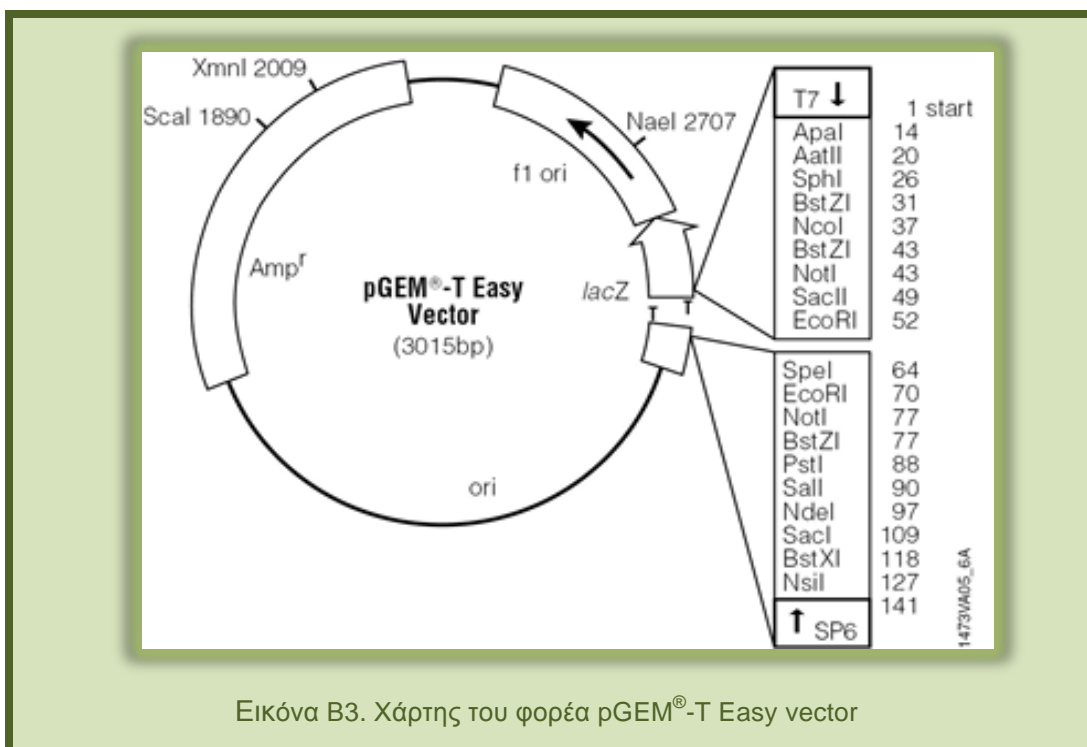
XmnI 2009

ScaI 1890

NaeI 2707

f1 ori

Amp$^r$

pGEM®-T Easy Vector (3015bp)

lacZ

T T

ori

| | |
|---|---|
| T7 ↓ | 1 start |
| ApaI | 14 |
| AatII | 20 |
| SphI | 26 |
| BstZI | 31 |
| NcoI | 37 |
| BstZI | 43 |
| NotI | 43 |
| SacII | 49 |
| EcoRI | 52 |

| | |
|---|---|
| SpeI | 64 |
| EcoRI | 70 |
| NotI | 77 |
| BstZI | 77 |
| PstI | 88 |
| SalI | 90 |
| NdeI | 97 |
| SacI | 109 |
| BstXI | 118 |
| NsiI | 127 |
| | 141 |
| ↑ SP6 | |

1473VA05_6A

Εικόνα Β3. Χάρτης του φορέα pGEM®-T Easy vector